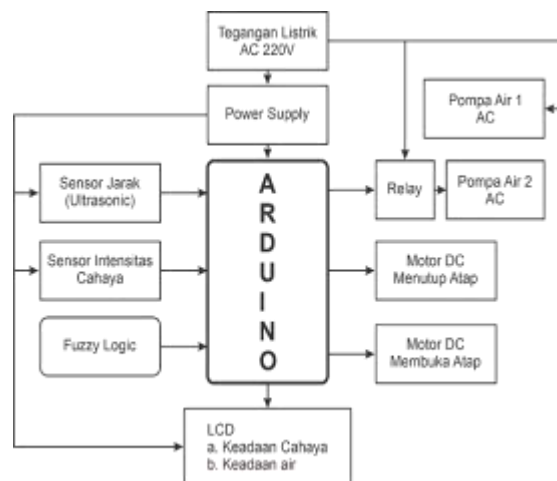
Tegangan Listrik AC 220V

Pompa Air 1 AC

Power Supply

Sensor Jarak (Ultrasonic)

A R D U I N O

Relay

Pompa Air 2 AC

Sensor Intensitas Cahaya

Motor DC Menutup Atap

Fuzzy Logic

Motor DC Membuka Atap

LCD
a. Keadaan Cahaya
b. Keadaan air